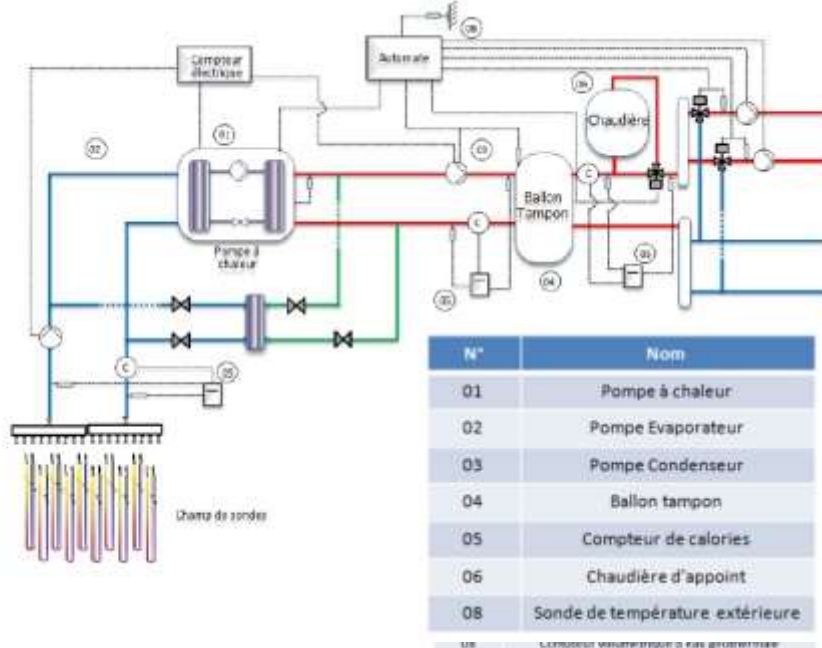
Compteur électrique

Automate

08

02

01

03

06

Chaudière

C

Ballon Tampon

C

Pompe à chaleur

05

04

05

C

05

Champ de sondes

| N° | Nom |
|---|---|
| 01 | Pompe à chaleur |
| 02 | Pompe Evaporateur |
| 03 | Pompe Condenseur |
| 04 | Ballon tampon |
| 05 | Compteur de calories |
| 06 | Chaudière d'appoint |
| 08 | Sonde de température extérieure |
| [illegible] | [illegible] |